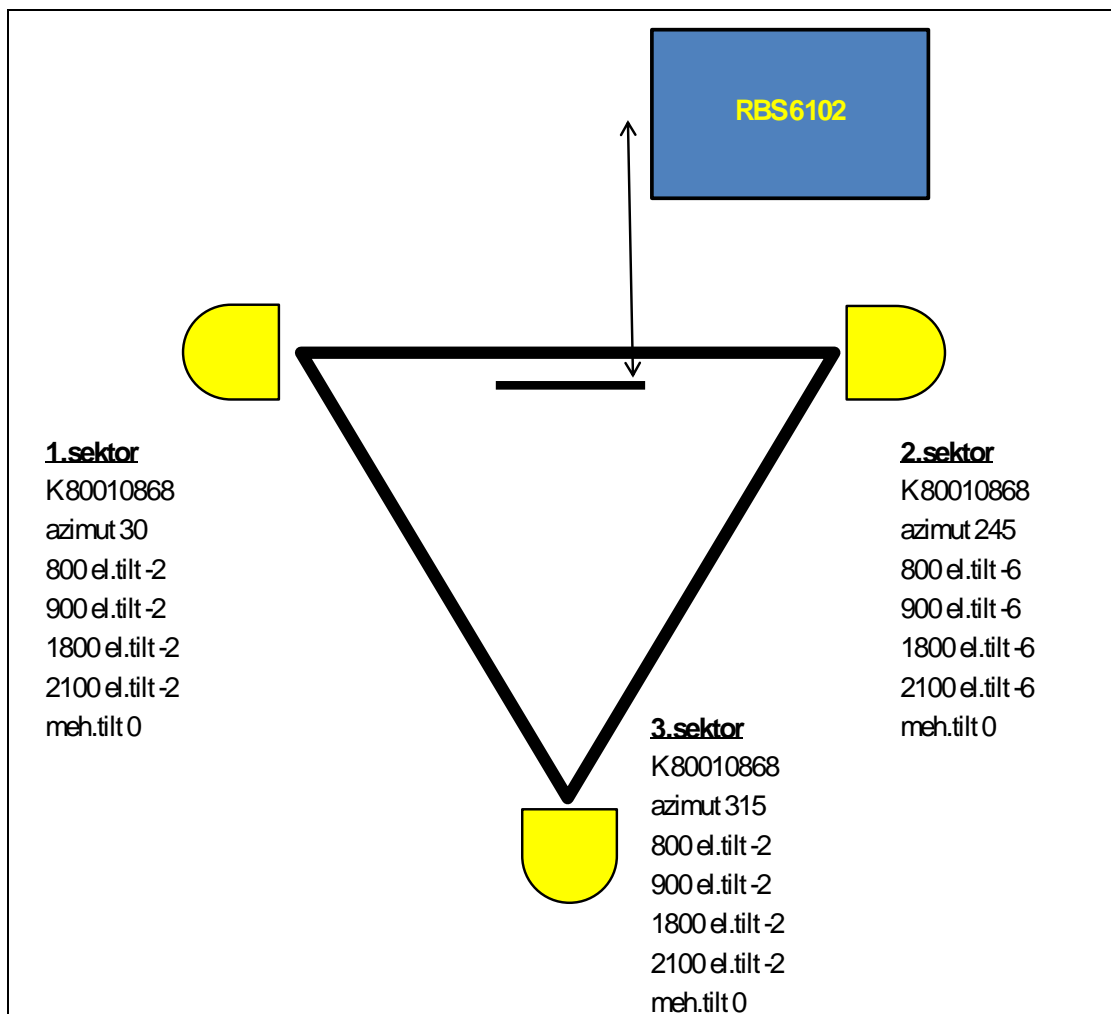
RBS6102

1.sektor
K80010868
azimut 30
800 el.tilt -2
900 el.tilt -2
1800 el.tilt -2
2100 el.tilt -2
meh.tilt 0

2.sektor
K80010868
azimut 245
800 el.tilt -6
900 el.tilt -6
1800 el.tilt -6
2100 el.tilt -6
meh.tilt 0

3.sektor
K80010868
azimut 315
800 el.tilt -2
900 el.tilt -2
1800 el.tilt -2
2100 el.tilt -2
meh.tilt 0